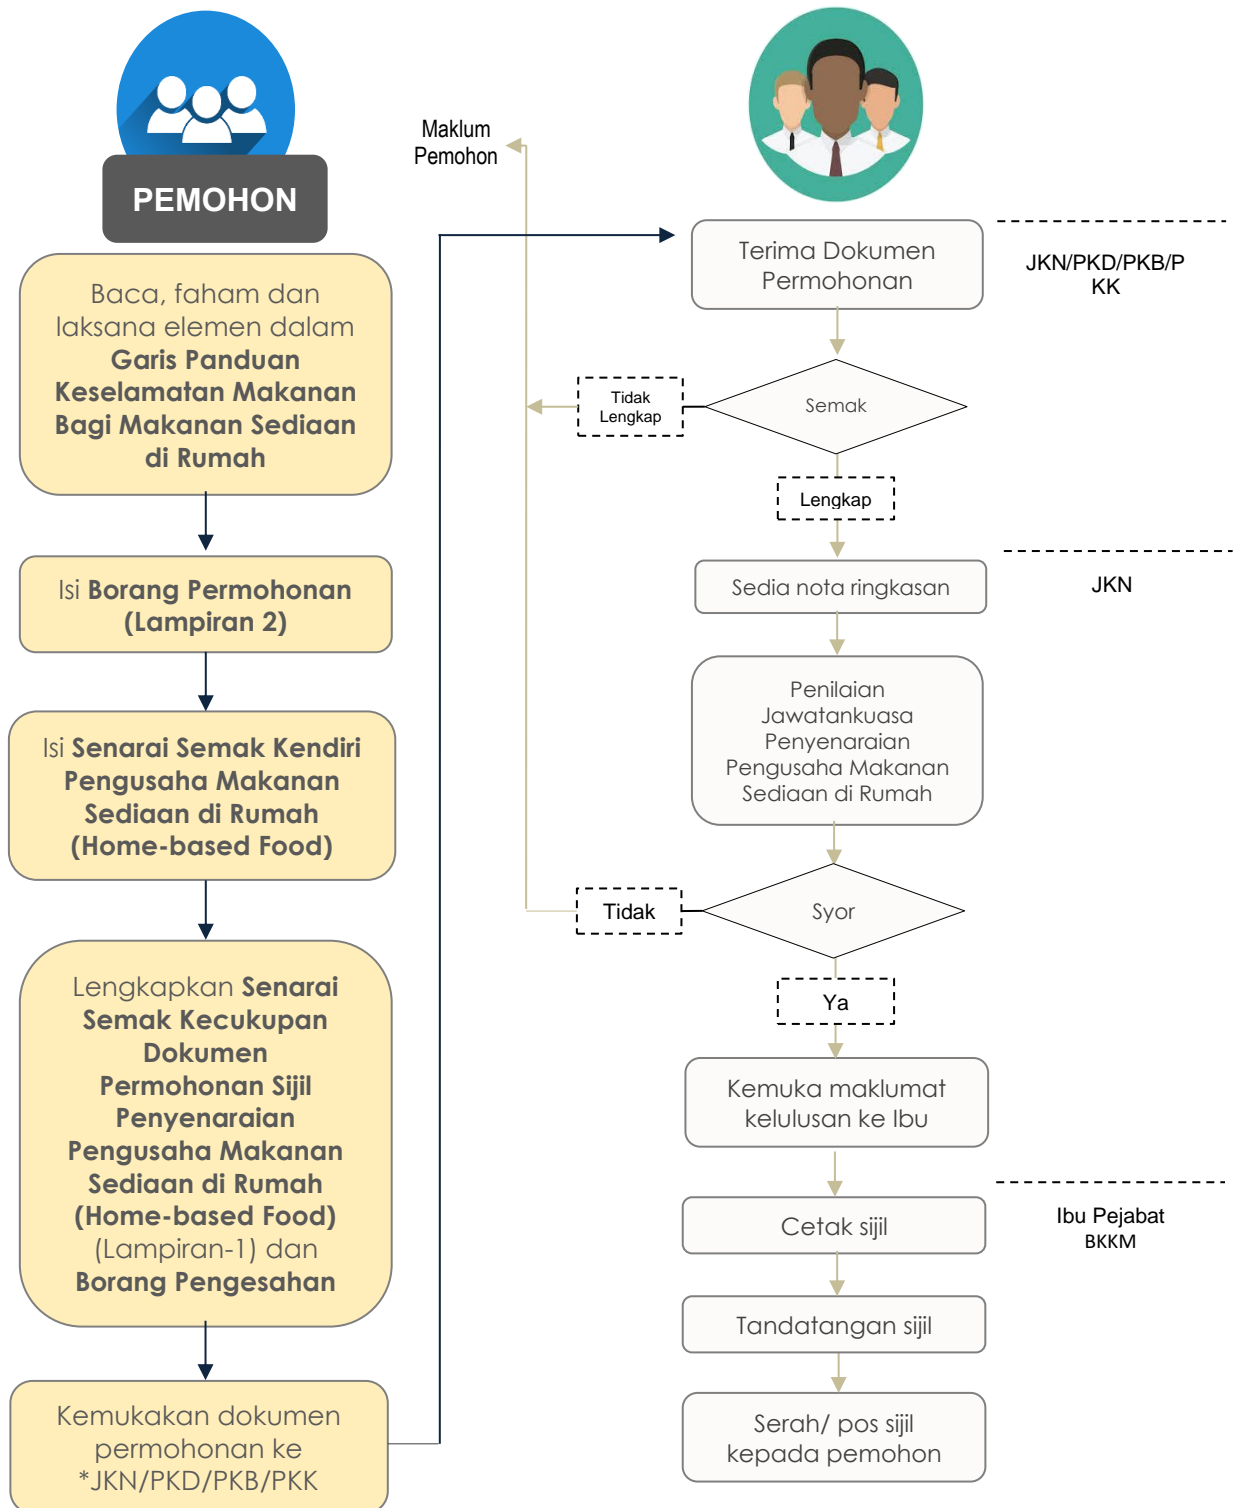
PEMOHON

Baca, faham dan laksana elemen dalam **Garis Panduan Keselamatan Makanan Bagi Makanan Sediaan di Rumah**

Isi **Borang Permohonan (Lampiran 2)**

Isi **Senarai Semak Kendiri Pengusaha Makanan Sediaan di Rumah (Home-based Food)**

Lengkapkan **Senarai Semak Kecukupan Dokumen Permohonan Sijil Penyenaraian Pengusaha Makanan Sediaan di Rumah (Home-based Food)** (Lampiran-1) dan **Borang Pengesahan**

Kemukakan dokumen permohonan ke *JKN/PKD/PKB/PKK

Maklum Pemohon

Terima Dokumen Permohonan

JKN/PKD/PKB/PKK

Tidak Lengkap

Semak

Lengkap

Sedia nota ringkasan

JKN

Penilaian Jawatankuasa Penyenaraian Pengusaha Makanan Sediaan di Rumah

Tidak

Syor

Ya

Kemuka maklumat kelulusan ke Ibu

Cetak sijil

Ibu Pejabat BKKM

Tandatangan sijil

Serah/ pos sijil kepada pemohon